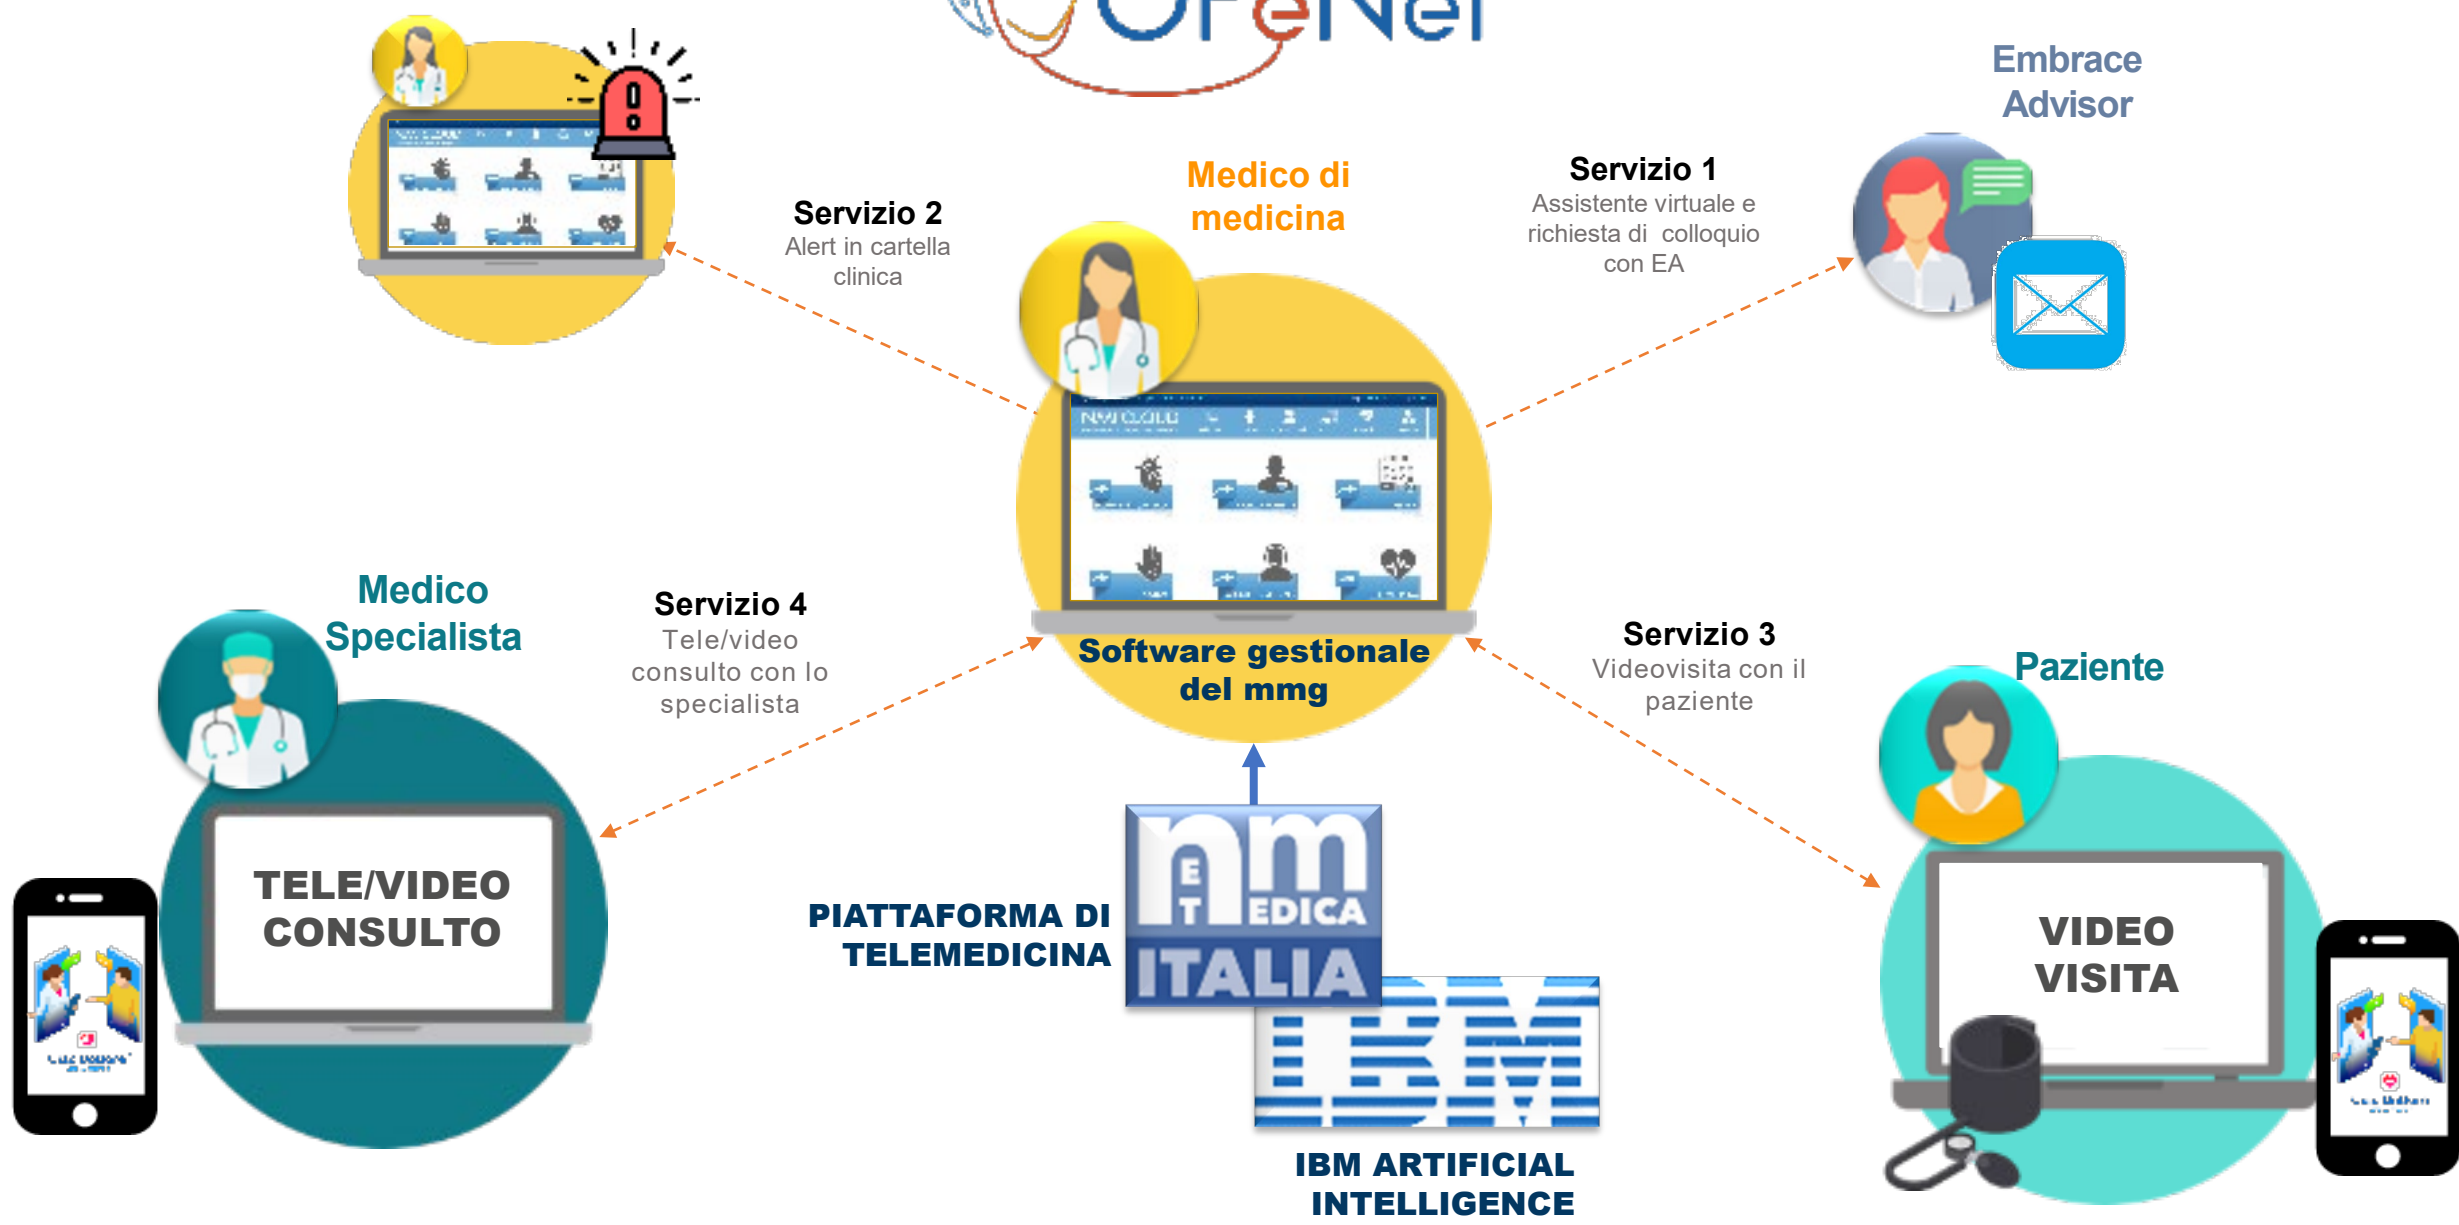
Servizio 2
Alert in cartella clinica

Medico di medicina

Servizio 1
Assistente virtuale e richiesta di colloquio con EA

Embrace Advisor

Medico Specialista

Servizio 4
Tele/video consulto con lo specialista

Software gestionale del mmg

Servizio 3
Videovisita con il paziente

Paziente

TELE/VIDEO CONSULTO

PIATTAFORMA DI TELEMEDICINA

NET MEDICA ITALIA

IBM

IBM ARTIFICIAL INTELLIGENCE

VIDEO VISITA